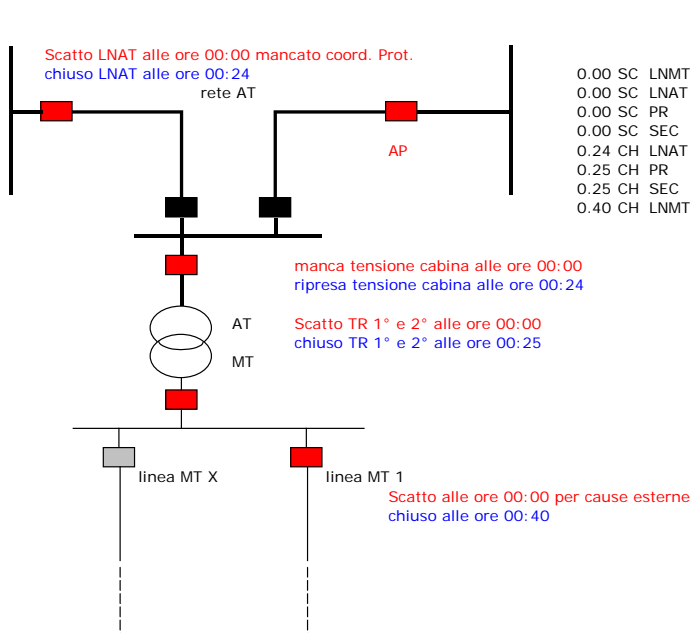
Scatto LNAT alle ore 00:00 mancato coord. Prot.
chiuso LNAT alle ore 00:24

rete AT

AP

0.00 SC LNMT
0.00 SC LNAT
0.00 SC PR
0.00 SC SEC
0.24 CH LNAT
0.25 CH PR
0.25 CH SEC
0.40 CH LNMT

manca tensione cabina alle ore 00:00
ripresa tensione cabina alle ore 00:24

AT

MT

Scatto TR 1° e 2° alle ore 00:00
chiuso TR 1° e 2° alle ore 00:25

linea MT X

linea MT 1

Scatto alle ore 00:00 per cause esterne
chiuso alle ore 00:40